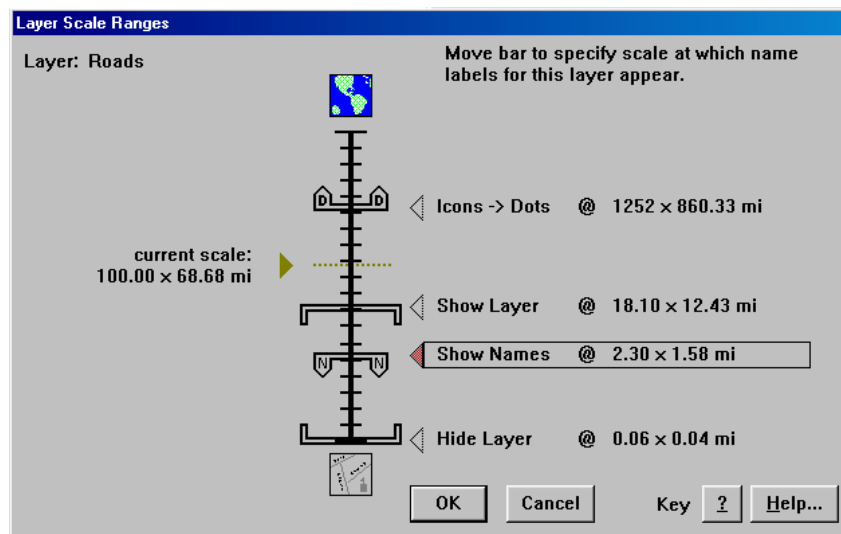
Layer Scale Ranges

Layer: Roads

Move bar to specify scale at which name labels for this layer appear.

D D

Icons -> Dots @ 1252 × 860.33 mi

current scale:
100.00 × 68.68 mi

Show Layer @ 18.10 × 12.43 mi

N N

Show Names @ 2.30 × 1.58 mi

Hide Layer @ 0.06 × 0.04 mi

OK

Cancel

Key ?

Help...